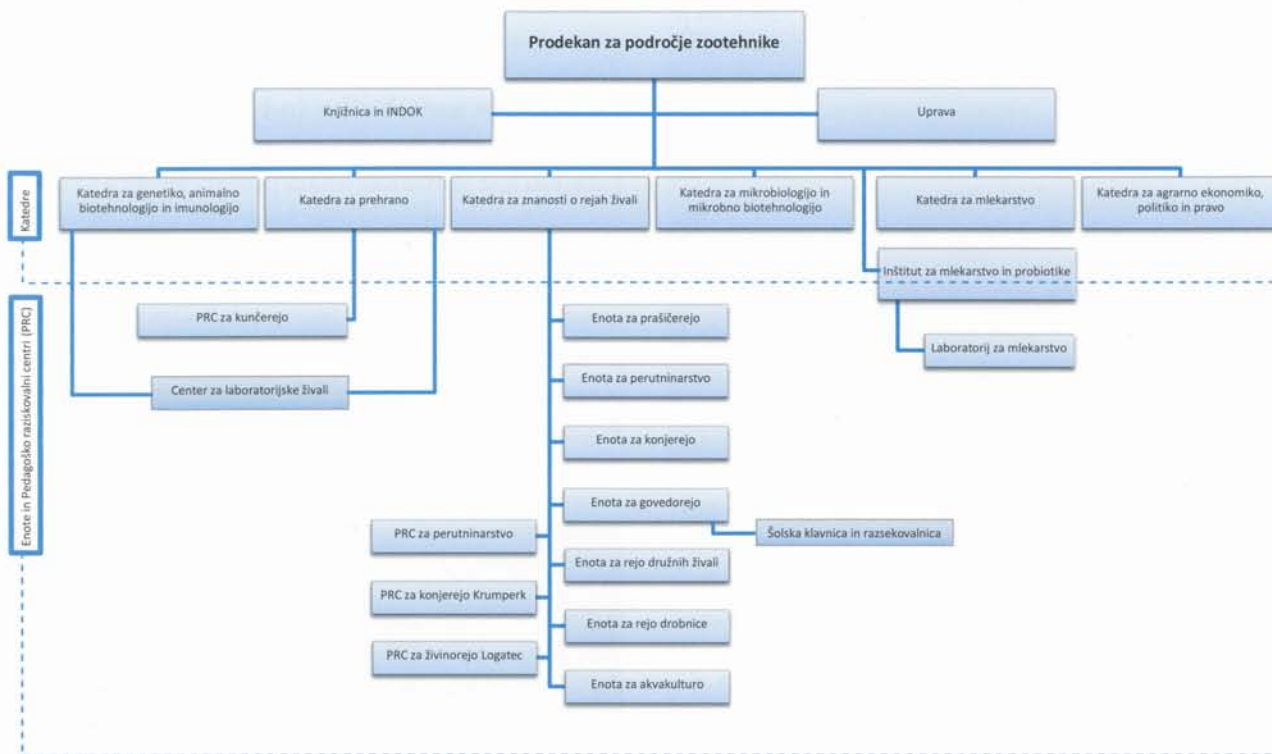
Prodekan za področje zootehnike

Knjižnica in INDOK

Uprava

Katedre

Katedra za genetiko, animalno biotehnologijo in imunologijo

Katedra za prehrano

Katedra za znanosti o rejah živali

Katedra za mikrobiologijo in mikrobno biotehnologijo

Katedra za mlekarstvo

Katedra za agrarno ekonomiko, politiko in pravo

Enote in Pedagoško raziskovalni centri (PRC)

Inštitut za mlekarstvo in probiotike

Laboratorij za mlekarstvo

PRC za kunčerejo

Center za laboratorijske živali

Enota za prašičerejo

Enota za perutninarstvo

Enota za konjerejo

Enota za govedorejo

Šolska klavnica in razsekovalnica

PRC za perutninarstvo

Enota za rejo družnih živali

PRC za konjerejo Krumperk

Enota za rejo drobnice

PRC za živinorejo Logatec

Enota za akvakulturo